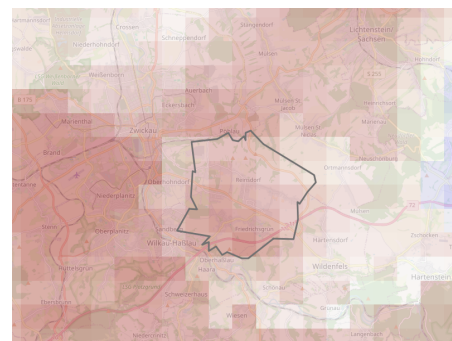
Crossen
Schneppendorf
Stangendorf
Lichtenstein/Sachsen
Niederhohndorf
Mülsen
Weißenborn
Auerbach
B 175
Eckersbach
Mülsen St. Jacob
Marienthal
Zwickau
Reinsdorf
Brand
Ortmannsdorf
Niederplanitz
Oberplanitz
Friedrichsgrün
Wilkau-Haßlau
Härtensdorf
Wildenfels
Hartenstein
Weißbach
Wiesen
Schönau
Zschocken
72
B 93